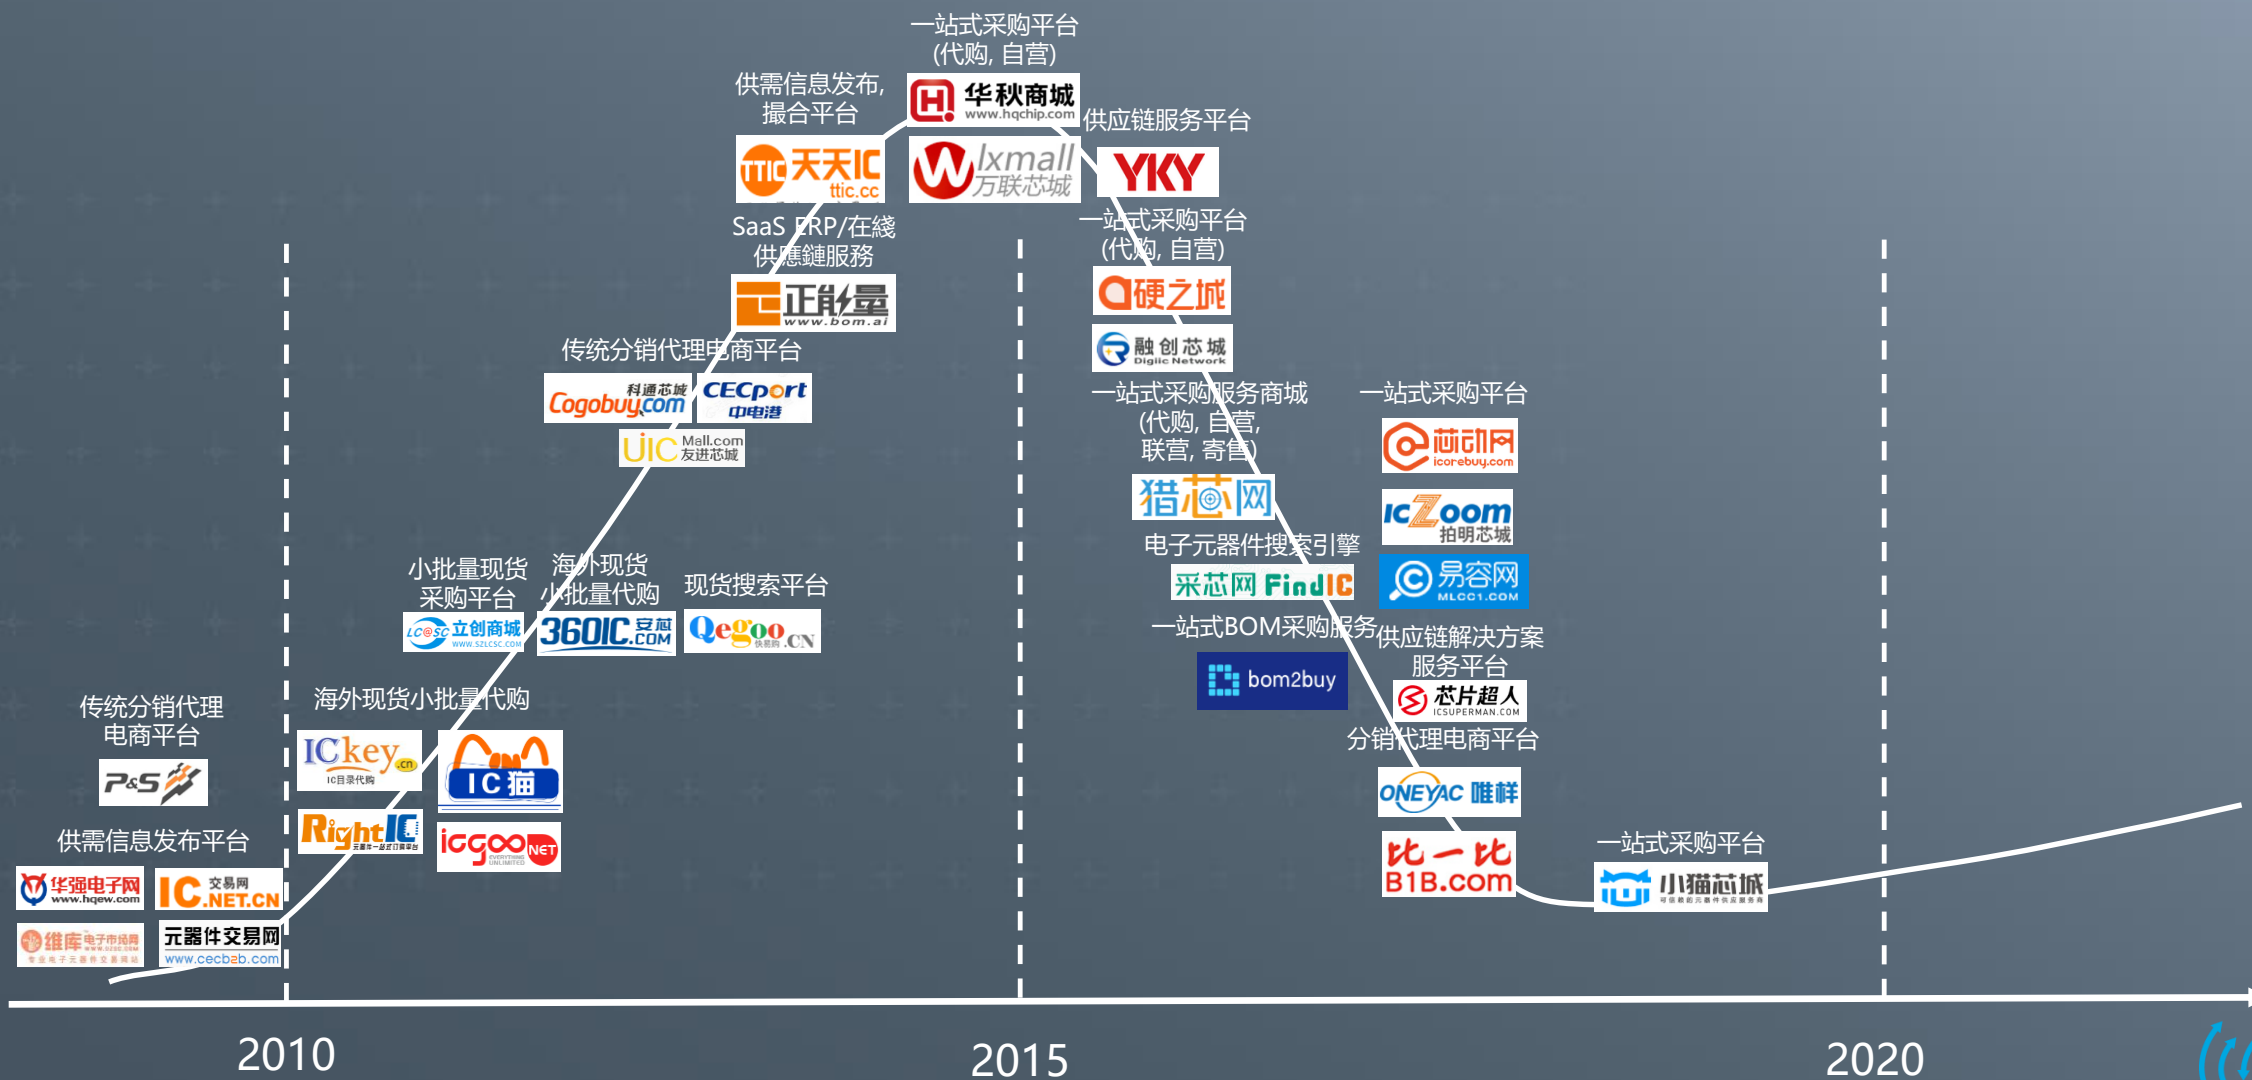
一站式采购平台
(代购, 自营)

供需信息发布,
撮合平台

华秋商城
www.hqchip.com

供应链服务平台

TTIC 天天IC
ttic.cc

lxmall
万联芯城

YKY

SaaS ERP/在綫
供應鏈服務

一站式采购平台
(代购, 自营)

正能量
www.bom.ai

硬之城

融创芯城
Digiic Network

传统分销代理电商平台

科通芯城
Cogobuy.com

CECport
中电港

UIC Mall.com
友进芯城

一站式采购服务商城
(代购, 自营,
联营, 寄售)

一站式采购平台

芯动网
icorebuy.com

猎芯网

ICZoom
拍明芯城

电子元器件搜索引擎

采芯网 FindIC

易容网
MLCC1.COM

小批量现货
采购平台

海外现货
小批量代购

现货搜索平台

LCSC 立创商城
WWW.SZLCSC.COM

360IC.COM 安芯

Qegoo.CN
快易购

一站式BOM采购服务

供应链解决方案
服务平台

bom2buy

芯片超人
ICSUPERMAN.COM

传统分销代理
电商平台

海外现货小批量代购

分销代理电商平台

P&S

ICkey.cn
IC目录代购

IC猫

ONEYAC 唯样

供需信息发布平台

RightIC

iCgoo NET

比一比
B1B.com

一站式采购平台

华强电子网
www.hqew.com

IC.NET.CN 交易网

小猫芯城

维库电子市场网

元器件交易网
www.cecb2b.com

2010

2015

2020